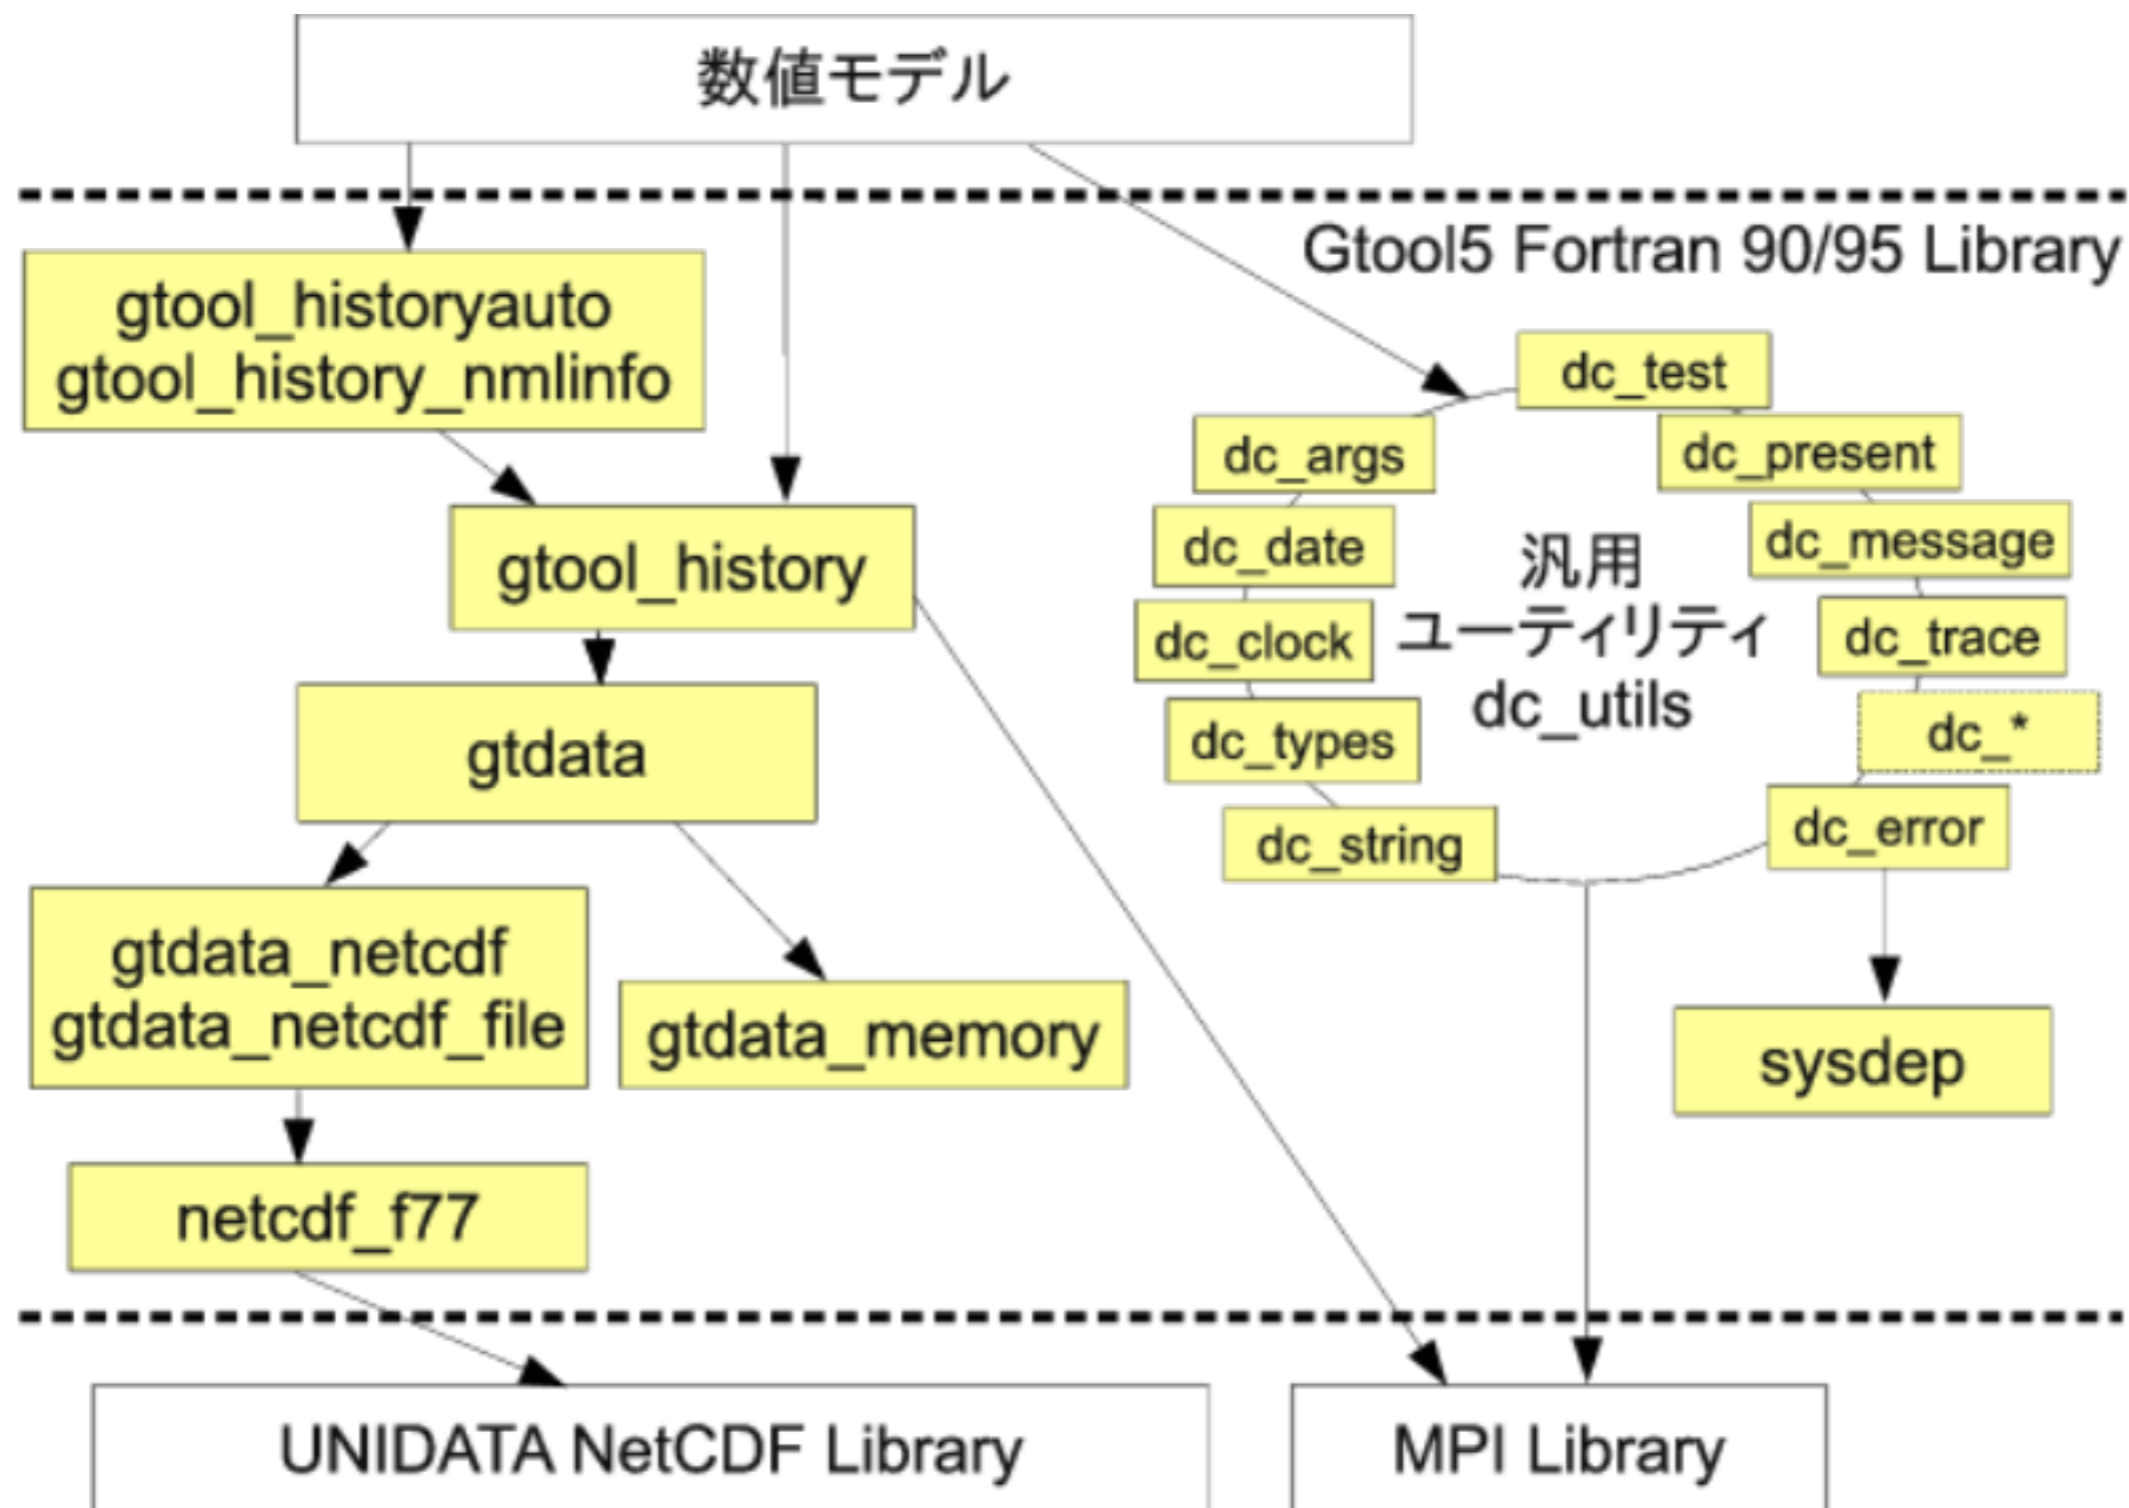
数値モデル

Gtool5 Fortran 90/95 Library

gtool_historyauto
gtool_history_nmlinfo

gtool_history

gtdata

gtdata_netcdf
gtdata_netcdf_file

gtdata_memory

netcdf_f77

dc_test

dc_args

dc_present

dc_date

dc_message

汎用
ユーティリティ
dc_utils

dc_clock

dc_trace

dc_types

dc_*

dc_string

dc_error

sysdep

UNIDATA NetCDF Library

MPI Library